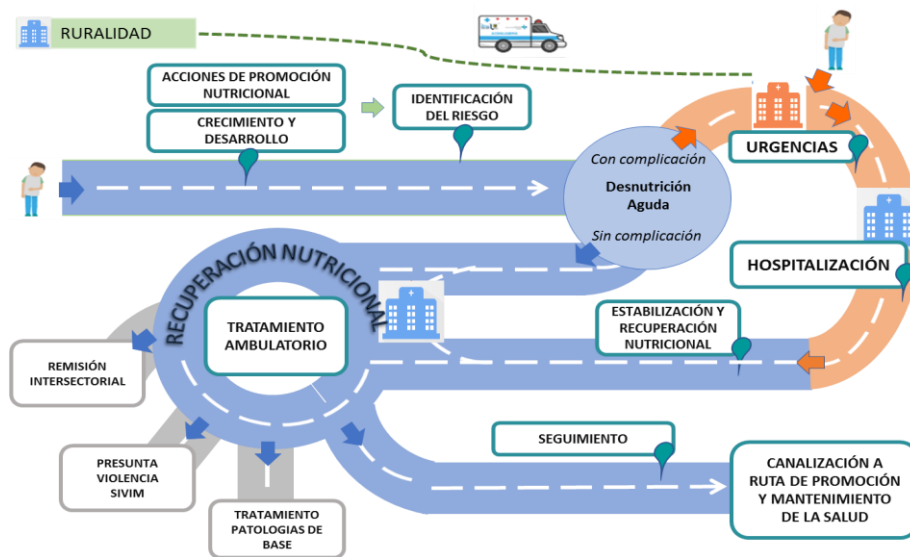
RURALIDAD

ACCIONES DE PROMOCIÓN NUTRICIONAL

CRECIMIENTO Y DESARROLLO

IDENTIFICACIÓN DEL RIESGO

Con complicación

Desnutrición Aguda

Sin complicación

URGENCIAS

HOSPITALIZACIÓN

RECUPERACIÓN NUTRICIONAL

TRATAMIENTO AMBULATORIO

ESTABILIZACIÓN Y RECUPERACIÓN NUTRICIONAL

REMISIÓN INTERSECTORIAL

PRESUNTA VIOLENCIA SIVIM

TRATAMIENTO PATOLOGIAS DE BASE

SEGUIMIENTO

CANALIZACIÓN A RUTA DE PROMOCIÓN Y MANTENIMIENTO DE LA SALUD